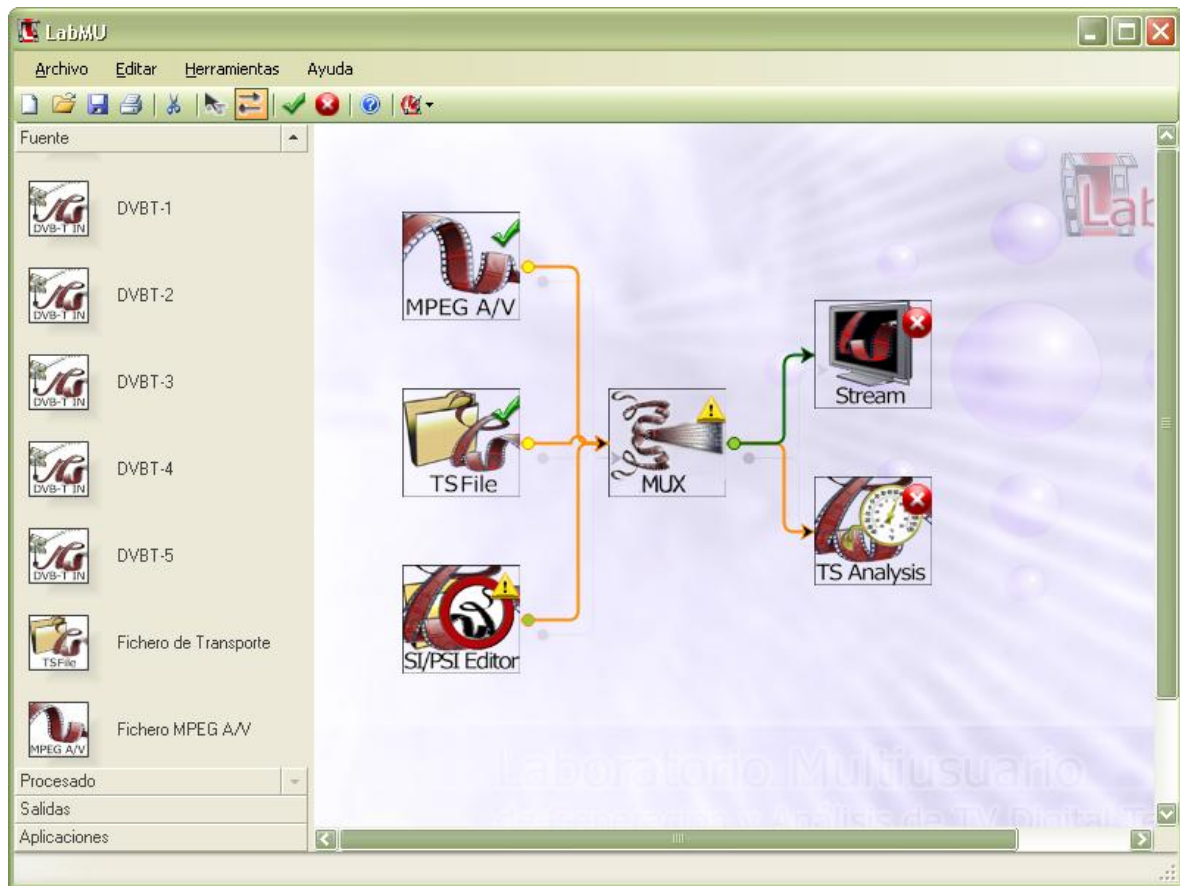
LabMU

Archivo Editar Herramientas Ayuda

Fuente

DVB-T IN DVBT-1

DVB-T IN DVBT-2

DVB-T IN DVBT-3

DVB-T IN DVBT-4

DVB-T IN DVBT-5

TSFile Fichero de Transporte

MPEG A/V Fichero MPEG A/V

Procesado

Salidas

Aplicaciones

Lab

MPEG A/V

TS File

SI/PSI Editor

MUX

Stream

TS Analysis

Laboratorio Multiusuario

de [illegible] y Análisis de TV Digital Te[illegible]